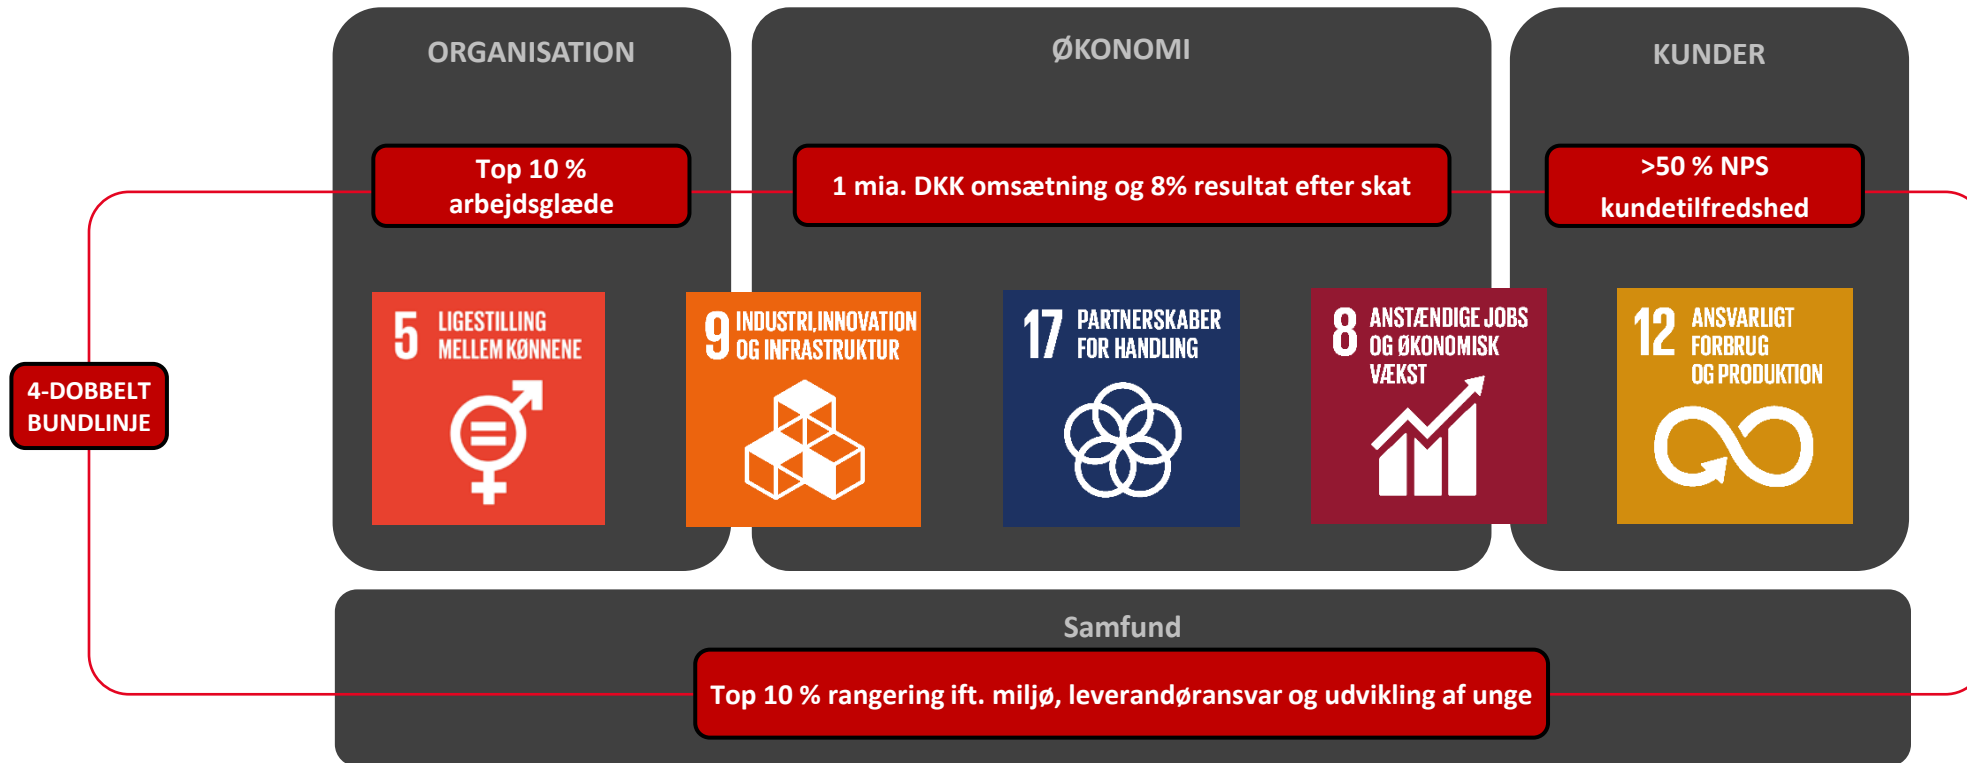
ORGANISATION

ØKONOMI

KUNDER

Top 10 %
arbejdsglæde

1 mia. DKK omsætning og 8% resultat efter skat

>50 % NPS
kundetilfredshed

4-DOBBELT
BUNDLINJE

5 LIGESTILLING MELLEM KØNNENE

9 INDUSTRI,INNOVATION OG INFRASTRUKTUR

17 PARTNERSKABER FOR HANDLING

8 ANSTÆNDIGE JOBS OG ØKONOMISK VÆKST

12 ANSVARLIGT FORBRUG OG PRODUKTION

Samfund

Top 10 % rangering ift. miljø, leverandøransvar og udvikling af unge